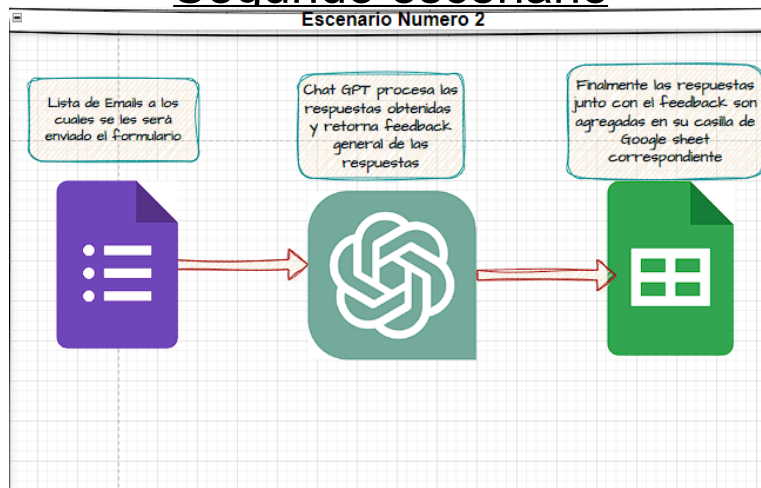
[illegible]

Escenario Numero 2

Lista de Emails a los cuales se les será enviado el formulario

Chat GPT procesa las respuestas obtenidas y retorna feedback general de las respuestas

Finalmente las respuestas junto con el feedback son agregadas en su casilla de Google sheet correspondiente